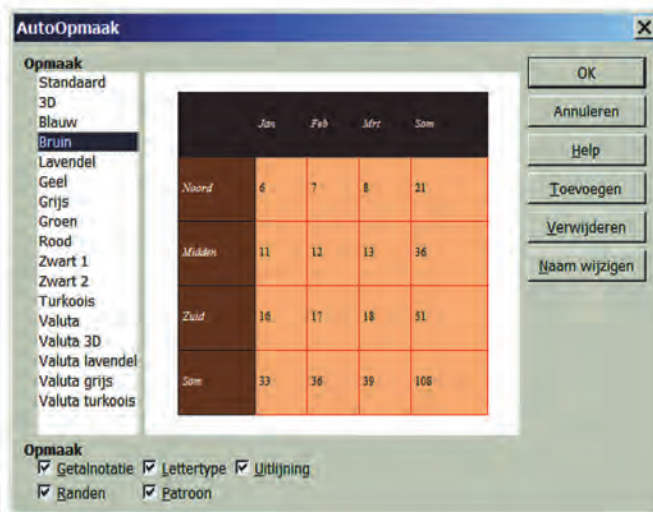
AutoOpmaak

Opmaak

Standaard
3D
Blauw
Bruin
Lavendel
Geel
Grijs
Groen
Rood
Zwart 1
Zwart 2
Turkoois
Valuta
Valuta 3D
Valuta lavendel
Valuta grijs
Valuta turkoois

| | Jan | Feb | Mrt | Som |
|---|---|---|---|---|
| Noord | 6 | 7 | 8 | 21 |
| Midden | 11 | 12 | 13 | 36 |
| Zuid | 16 | 17 | 18 | 51 |
| Som | 33 | 36 | 39 | 108 |

OK
Annuleren
Help
Toevoegen
Verwijderen
Naam wijzigen

Opmaak
Getalnotatie
Lettertype
Uitlijning
Randen
Patroon